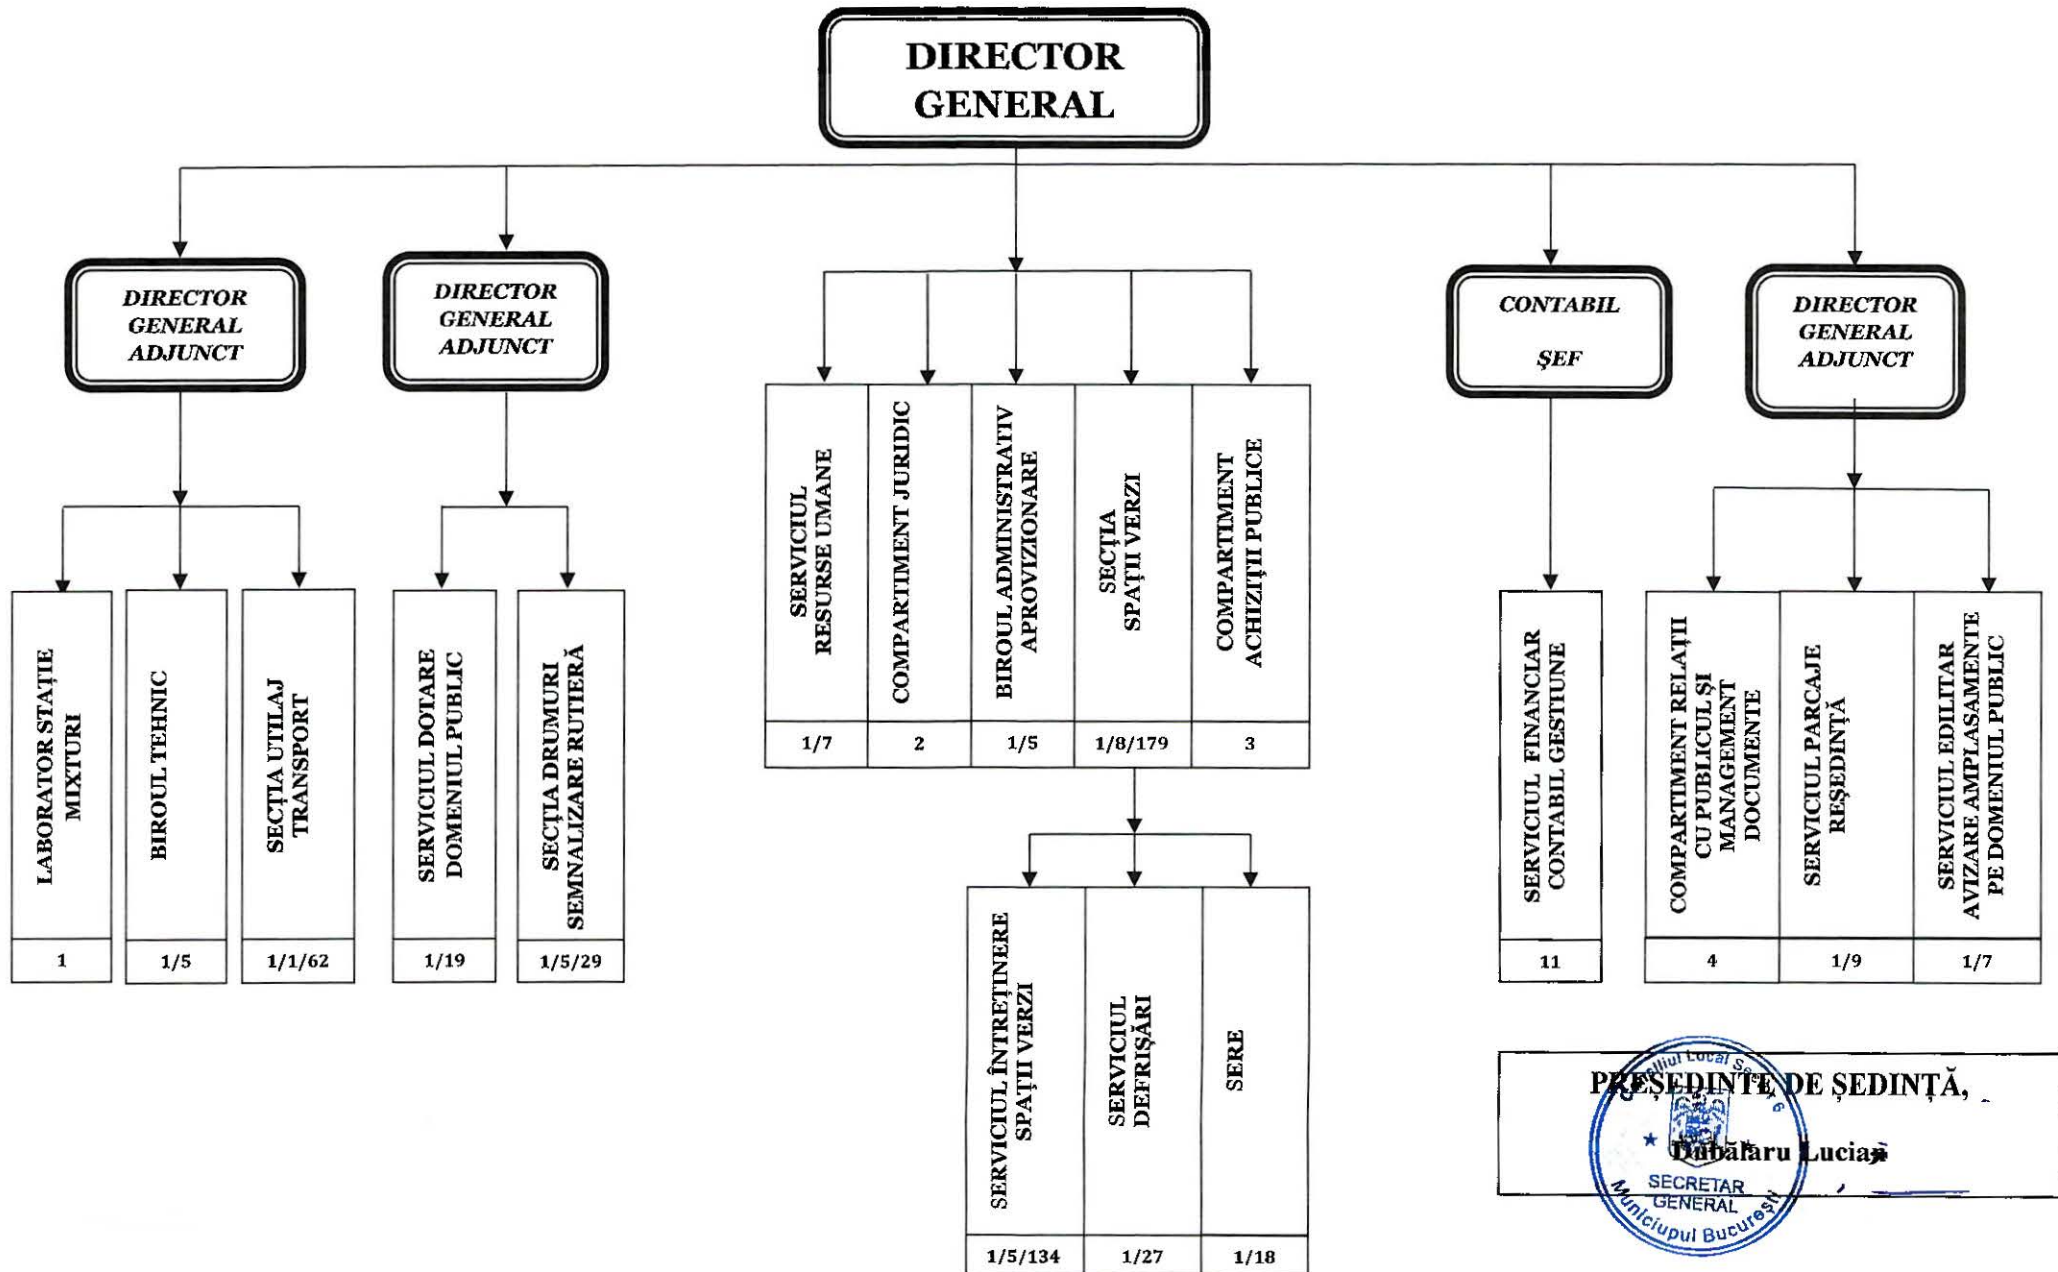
DIRECTOR GENERAL

DIRECTOR GENERAL ADJUNCT

DIRECTOR GENERAL ADJUNCT

CONTABIL ŞEF

DIRECTOR GENERAL ADJUNCT

LABORATOR STAȚIE MIXTURI
1

BIROUL TEHNIC
1/5

SECȚIA UTILAJ TRANSPORT
1/1/62

SERVICIUL DOTARE DOMENIUL PUBLIC
1/19

SECȚIA DRUMURI SEMNALIZARE RUTIERĂ
1/5/29

SERVICIUL RESURSE UMANE
1/7

COMPARTIMENT JURIDIC
2

BIROUL ADMINISTRATIV APROVIZIONARE
1/5

SECȚIA SPAȚII VERZI
1/8/179

COMPARTIMENT ACHIZIȚII PUBLICE
3

SERVICIUL ÎNTREȚINERE SPAȚII VERZI
1/5/134

SERVICIUL DEFRIŞĂRI
1/27

SERE
1/18

SERVICIUL FINANCIAR CONTABIL GESTIUNE
11

COMPARTIMENT RELAȚII CU PUBLICUL ŞI MANAGEMENT DOCUMENTE
4

SERVICIUL PARCAJE REŞEDINȚĂ
1/9

SERVICIUL EDILITAR AVIZARE AMPLASAMENTE PE DOMENIUL PUBLIC
1/7

PREŞEDINTE DE ŞEDINȚĂ,
Dubălaru Lucian

Consiliul Local Sector 6 SECRETAR GENERAL Municipiul Bucureşti